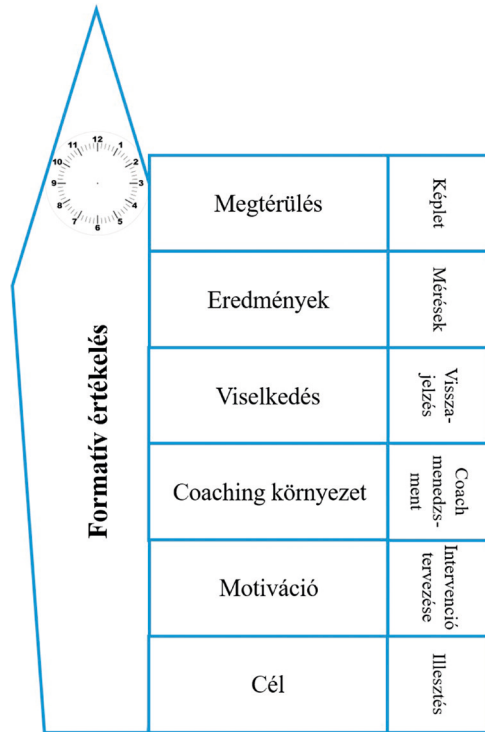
12
1
2
3
4
5
6
7
8
9
10
11

Formatív értékelés

| Megtérülés | Képlet |
|---|---|
| Eredmények | Mérések |
| Viselkedés | Visszajelzés |
| Coaching környezet | Coach menedzsment |
| Motiváció | Intervenció tervezése |
| Cél | Illesztés |